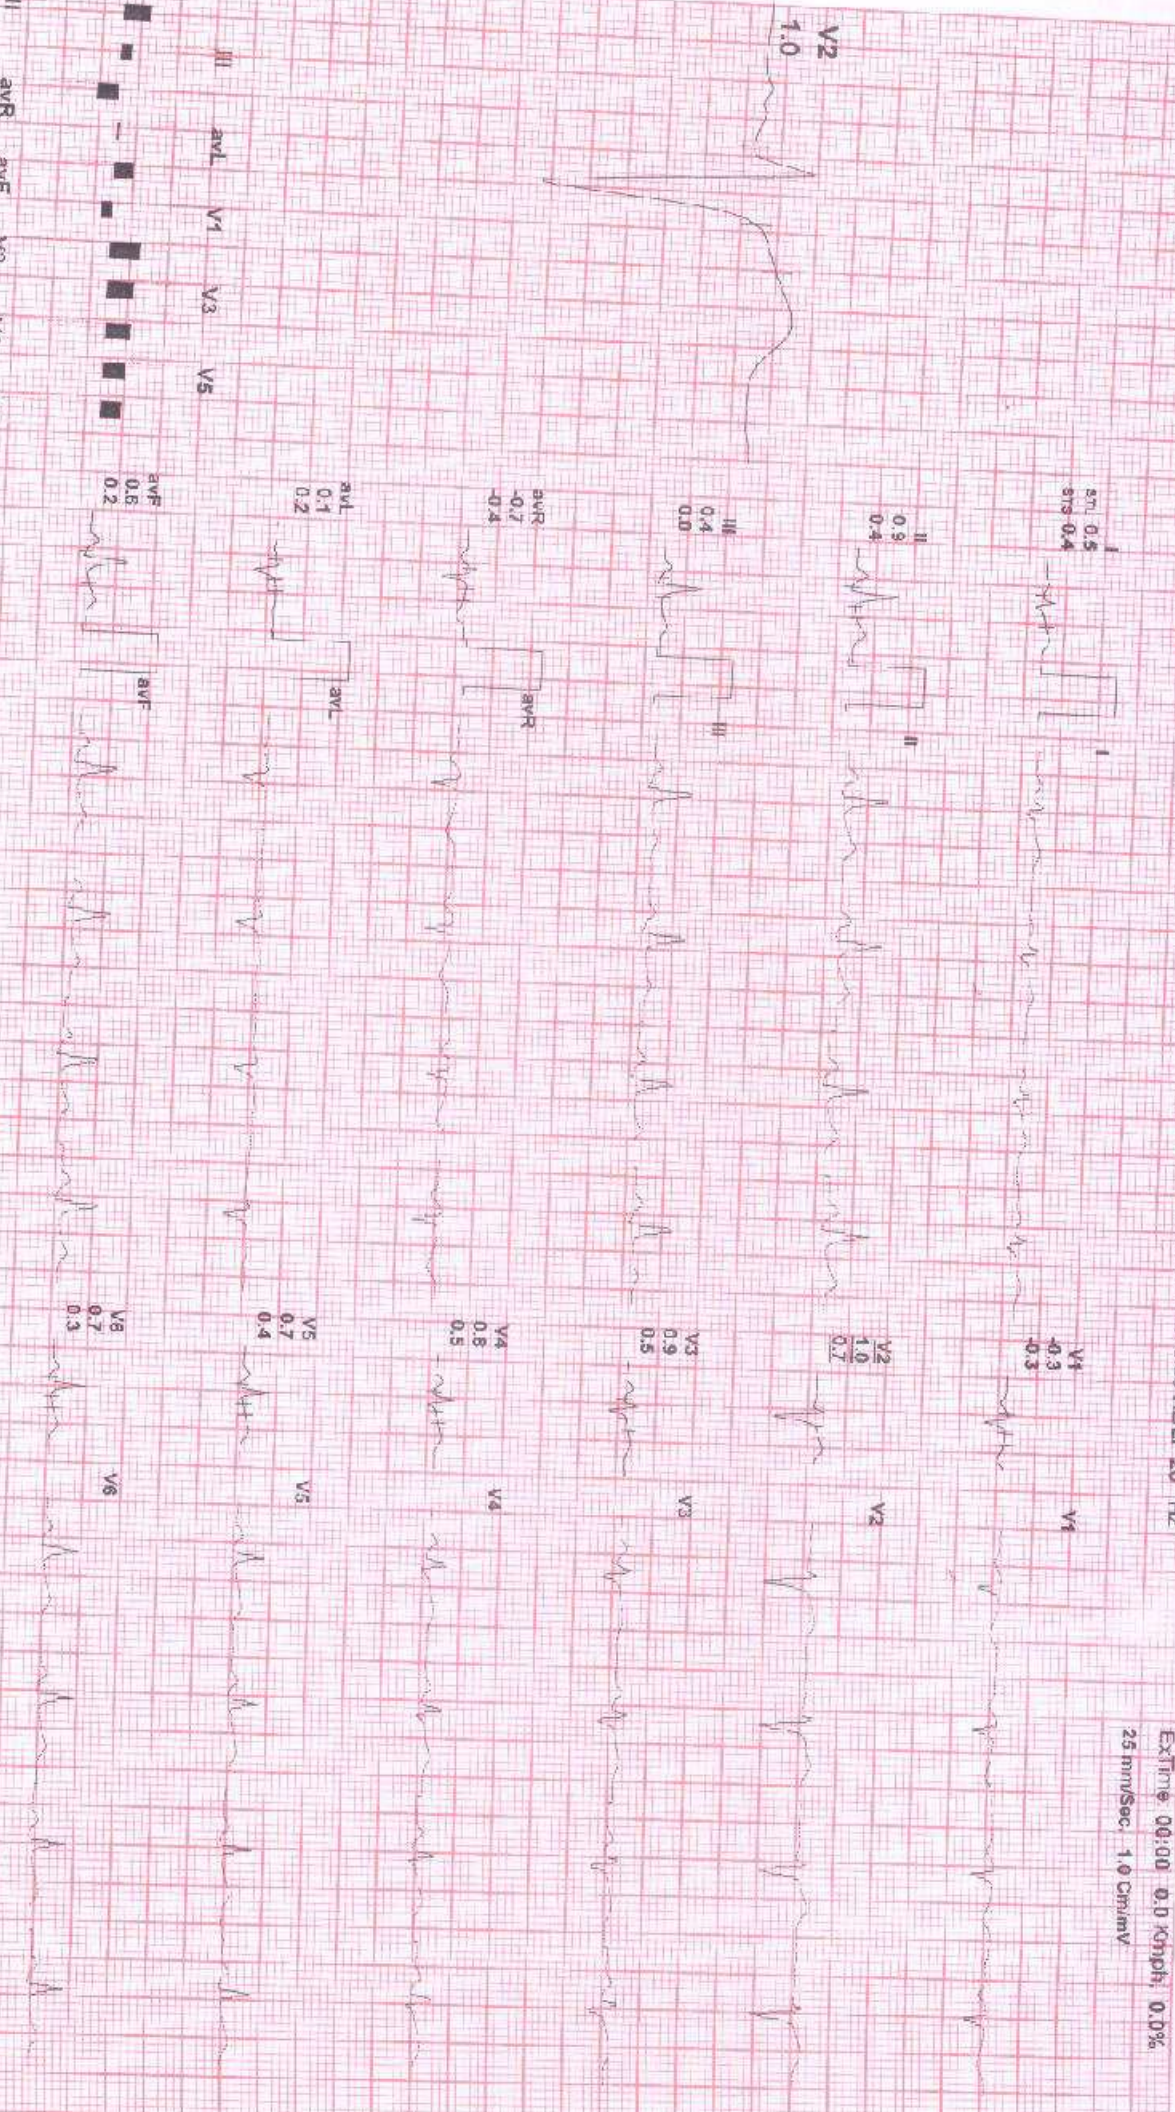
ExTime 00:00 0.0 Kmph 0.0%
25 mm/Sec 1.0 Cm/mV

V2
1.0

I
stj 0.5
sts 0.4

I

V1
-0.3
-0.3

V1

II
0.9
0.4

II

V2
1.0
0.7

V2

III
0.4
0.0

III

V3
0.9
0.5

V3

avR
-0.7
-0.4

avR

V4
0.8
0.5

V4

avL
0.1
0.2

avL

V5
0.7
0.4

V5

avF
0.6
0.2

avF

V6
0.7
0.3

V6

III avL V1 V3 V5